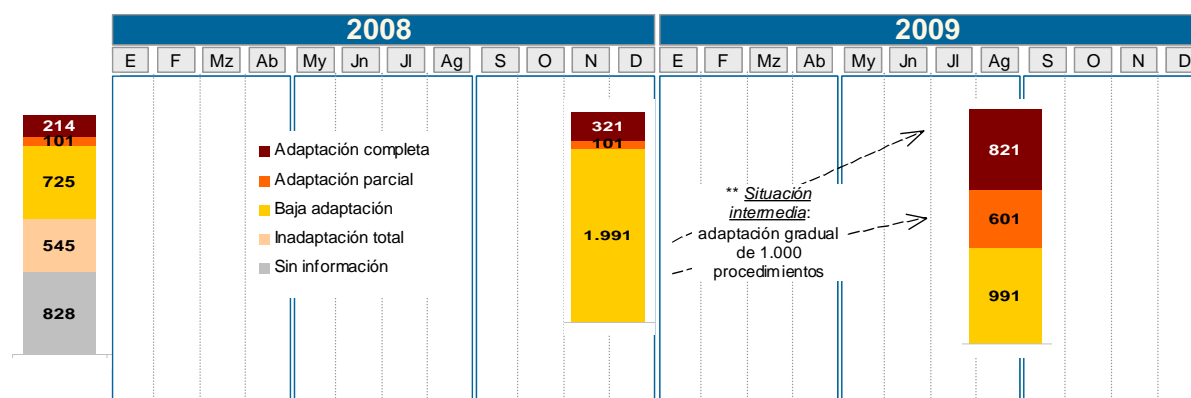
2008

E F Mz Ab My Jn Jl Ag S O N D

2009

E F Mz Ab My Jn Jl Ag S O N D

214
101
725
545
828

Adaptación completa
Adaptación parcial
Baja adaptación
Inadaptación total
Sin información

321
101
1.991

** Situación intermedia: adaptación gradual de 1.000 procedimientos

821
601
991